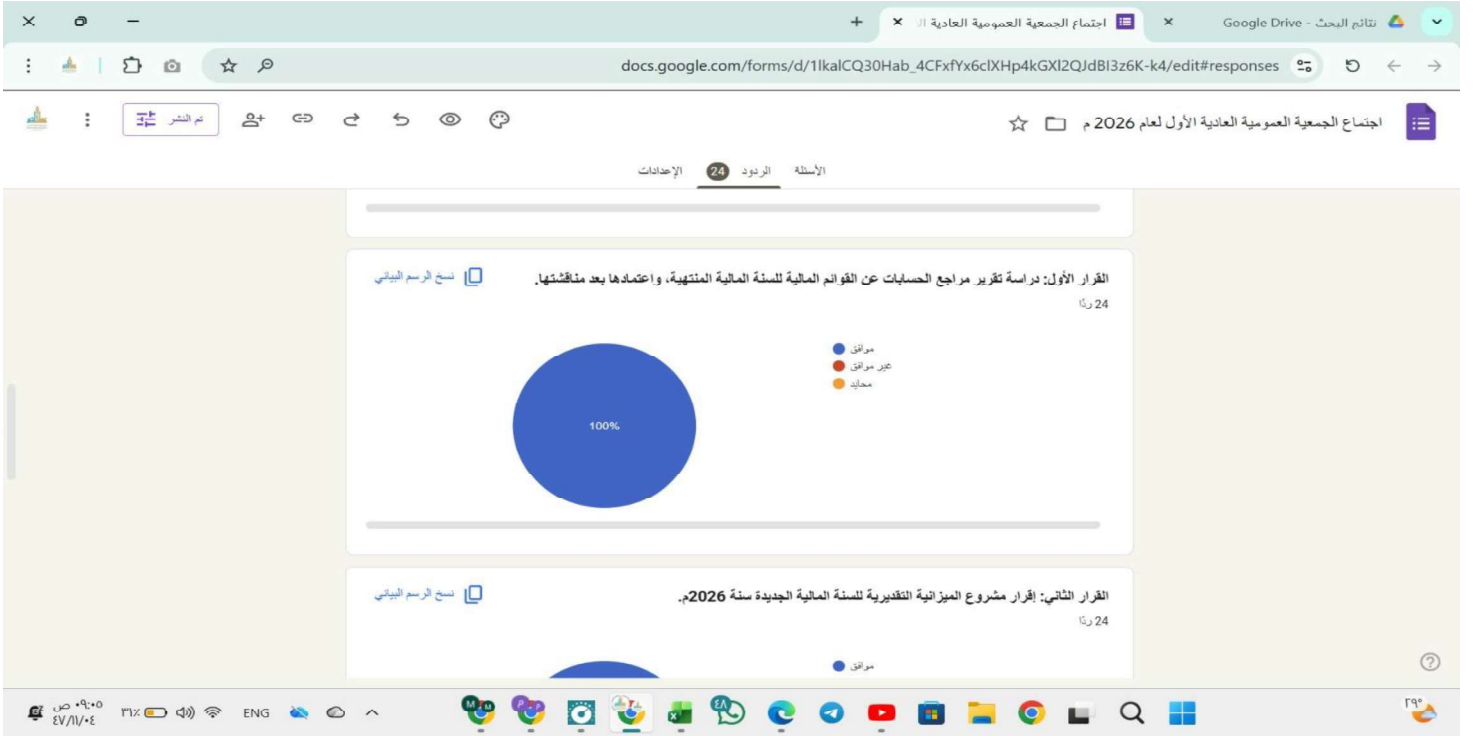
Google Drive - نتائج البحث
اجتماع الجمعية العمومية العادية ال

docs.google.com/forms/d/1lkalCQ30Hab_4CFxfYx6clXHp4kGXl2QJdBl3z6K-k4/edit#responses

اجتماع الجمعية العمومية العادية الأول لعام 2026 م

تم النشر

الأسئلة الردود 24 الإعدادات

القرار الأول: دراسة تقرير مراجع الحسابات عن القوائم المالية للسنة المالية المنتهية، واعتمادها بعد مناقشتها.
24 ردًا

نسخ الرسم البياني

موافق
غير موافق
محايد

100%

القرار الثاني: إقرار مشروع الميزانية التقديرية للسنة المالية الجديدة سنة 2026م.
24 ردًا

نسخ الرسم البياني

موافق

٢٩°

ENG ٣١٪ ٠٩:٠٥ ص ٢٧/١١/٠٤